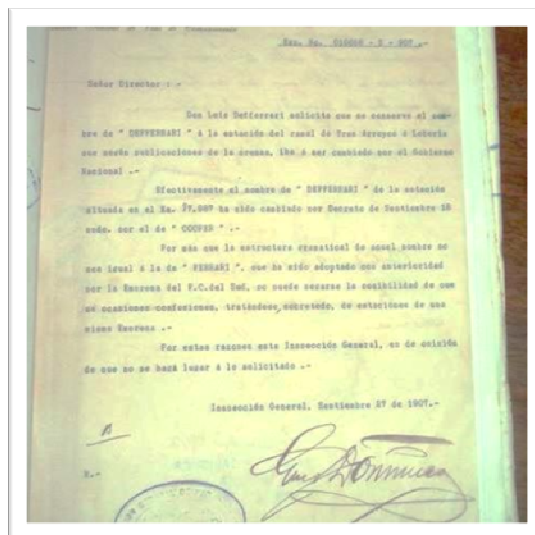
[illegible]

Exp. No. 01068 - D - 907.-

Señor Director :-

Don Luis Dufferrari solicita que se conserve el nombre de " DUFFERRARI " á la estación del ramal de Tres Arroyos á Loberia que según publicaciones de la prensa, iba á ser cambiado por el Gobierno Nacional.-

Efectivamente el nombre de " DUFFERRARI " de la estación ubicada en el Km. 97.000 ha sido cambiado por Decreto de Septiembre 18 ppdo. por el de " COOPER ".-

Por más que la estructura gramatical de aquel nombre no sea igual á la de " FERRARI ", que ha sido adoptado con anterioridad por la Empresa del F.C.del Sud, no puede negarse la posibilidad de que en ocasiones confusiones, tratándose, sobretodo, de estaciones de una misma Empresa.-

Por estas razones esta Inspección General, es de opinión de que no se haga lugar á lo solicitado.-

Inspección General, Septiembre 27 de 1907.-

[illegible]

E.-

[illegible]